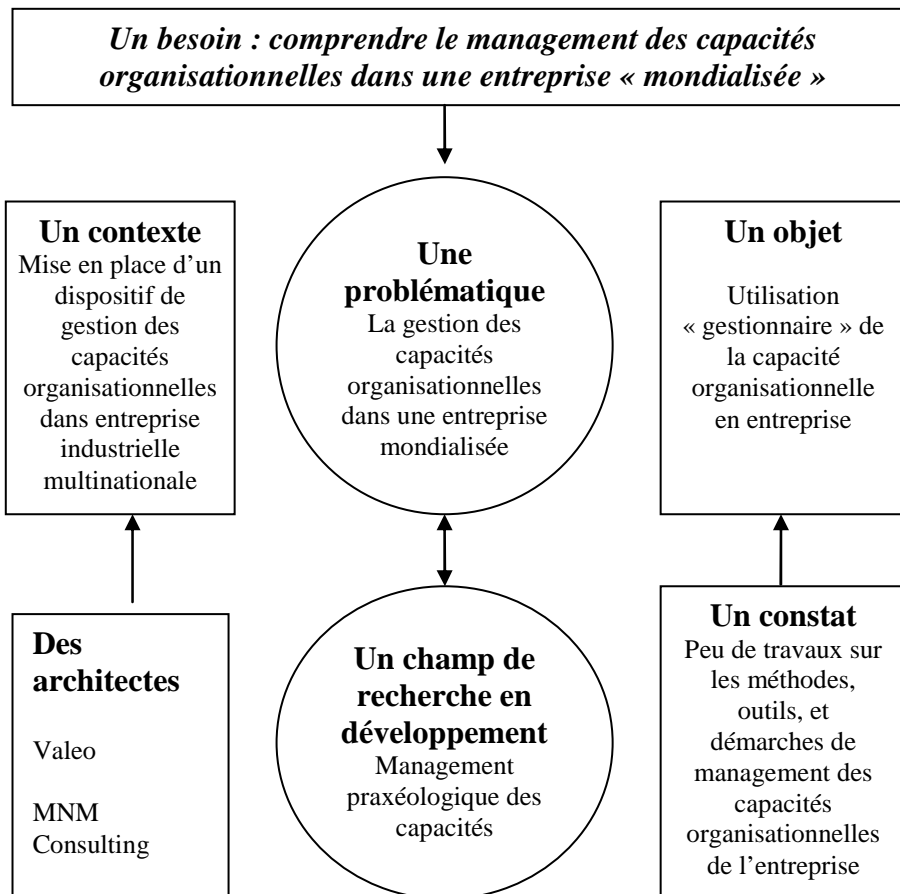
*Un besoin : comprendre le management des capacités organisationnelles dans une entreprise « mondialisée »*

**Un contexte**
Mise en place d'un dispositif de gestion des capacités organisationnelles dans entreprise industrielle multinationale

**Une problématique**
La gestion des capacités organisationnelles dans une entreprise mondialisée

**Un objet**
Utilisation « gestionnaire » de la capacité organisationnelle en entreprise

**Des architectes**
Valeo

MNM Consulting

**Un champ de recherche en développement**
Management praxéologique des capacités

**Un constat**
Peu de travaux sur les méthodes, outils, et démarches de management des capacités organisationnelles de l'entreprise